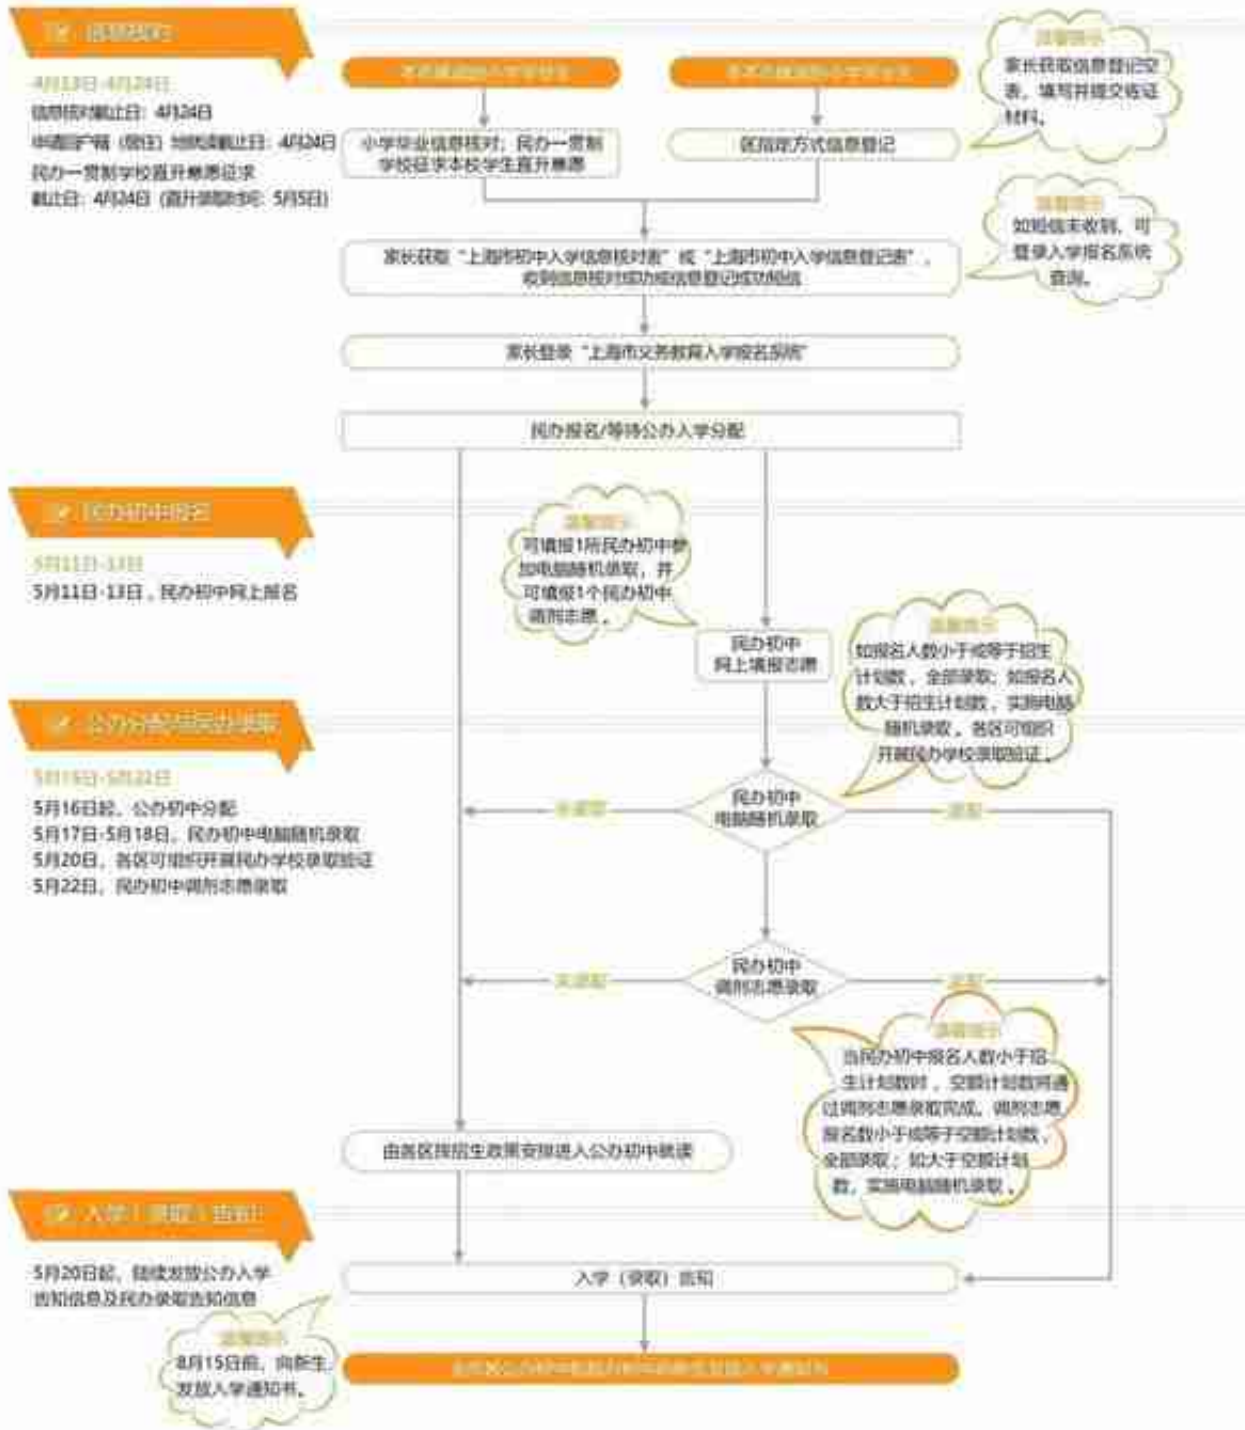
信息核对

4月13日-4月24日
信息核对截止日：4月24日
非本市户籍（原住）地信息截止日：4月24日
民办一贯制学校直升意愿征求
截止日：4月24日（直升调剂时间：5月5日）

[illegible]

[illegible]

温馨提示
家长获取信息登记空表，填写并提交依证材料。

小学毕业信息核对，民办一贯制学校征求本校学生直升意愿

区指定方式信息登记

家长获取"上海市初中入学信息核对表"或"上海市初中入学信息登记表"，收到信息核对回执或信息登记成功回执

温馨提示
如回执未收到，可登录入学报名系统查询。

家长登录"上海市义务教育入学报名系统"

民办报名/等待公办入学分配

民办初中报名

5月11日-13日
5月11日-13日，民办初中网上报名

温馨提示
可填报1所民办初中参加电脑随机录取，并可填报1个民办初中调剂志愿。

民办初中网上填报志愿

温馨提示
如报名人数小于或等于招生计划数，全部录取；如报名人数大于招生计划数，实施电脑随机录取。各区可组织开展民办学校录取验证。

公办分配/民办录取

5月16日-5月22日
5月16日起，公办初中分配
5月17日-5月18日，民办初中电脑随机录取
5月20日，各区可组织开展民办学校录取验证
5月22日，民办初中调剂志愿录取

未录取

民办初中电脑随机录取

录取

未录取

民办初中调剂志愿录取

录取

温馨提示
当民办初中报名人数小于招生计划数时，空额计划数将通过调剂志愿录取完成。调剂志愿报名数小于或等于空额计划数，全部录取；如大于空额计划数，实施电脑随机录取。

由各区按招生政策安排进入公办初中就读

入学｜录取｜告知

5月20日起，陆续发放公办入学告知信息及民办录取告知信息

入学（录取）告知

温馨提示
8月15日前，向新生发放入学通知书。

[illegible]